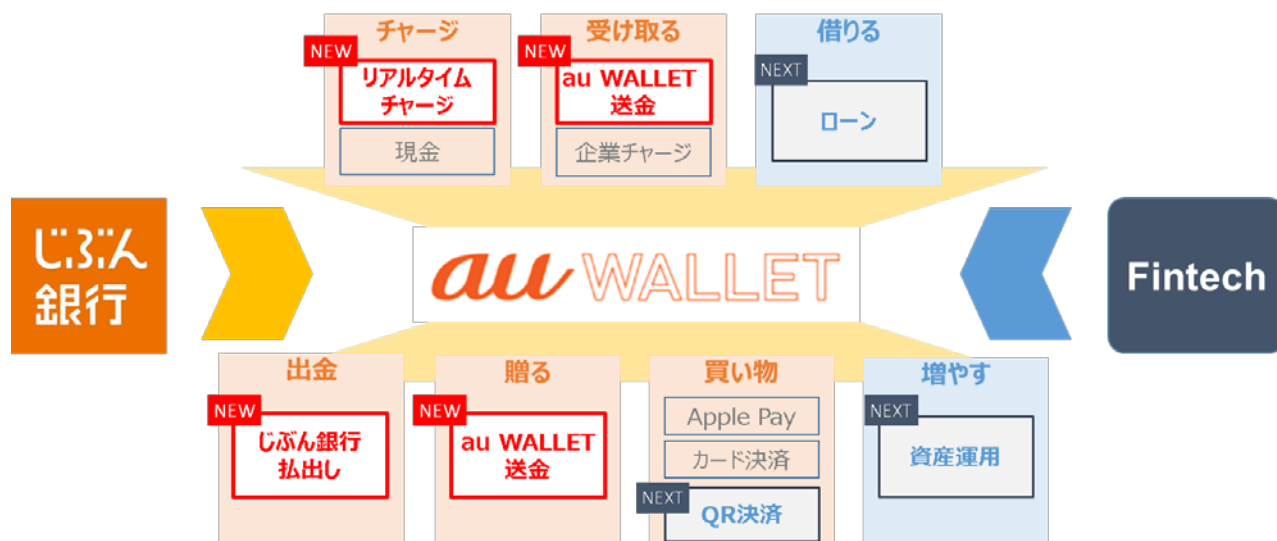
チャージ

NEW

リアルタイムチャージ

現金

受け取る

NEW

au WALLET送金

企業チャージ

借りる

NEXT

ローン

じぶん銀行

au WALLET

Fintech

出金

NEW

じぶん銀行払出し

贈る

NEW

au WALLET送金

買い物

Apple Pay

カード決済

NEXT

QR決済

増やす

NEXT

資産運用